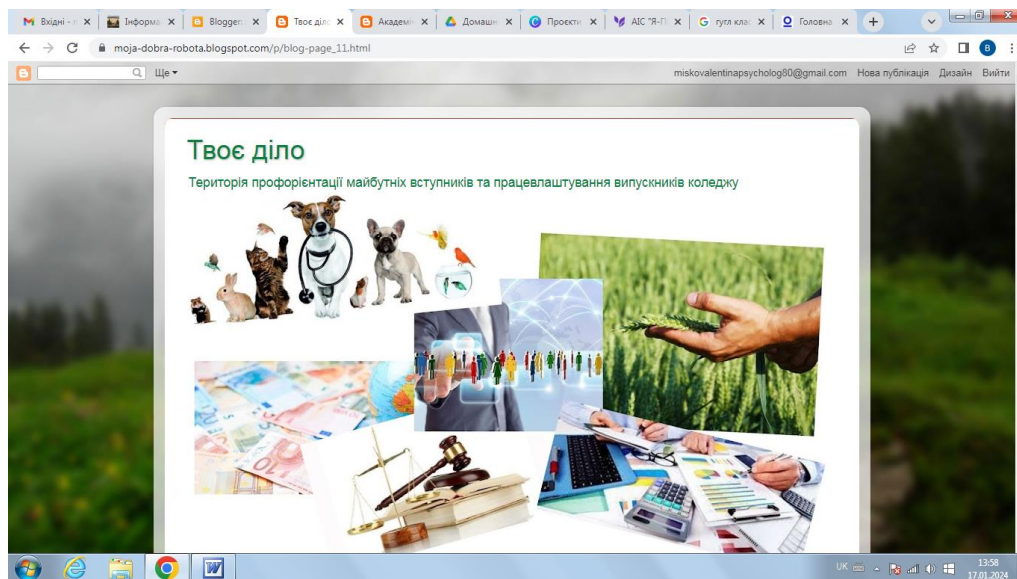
Вхідні - | Інформа | Blogger: | Твоє діло | Академі | Домашн | Проекти | АІС "Я-П | гугл клас | Головна

moja-dobra-robota.blogspot.com/p/blog-page_11.html

Ще▾

miskovalentinapsycholog80@gmail.com Нова публікація Дизайн Вийти

Твоє діло

Територія профорієнтації майбутніх вступників та працевлаштування випускників коледжу

UK 13:58 17.01.2024